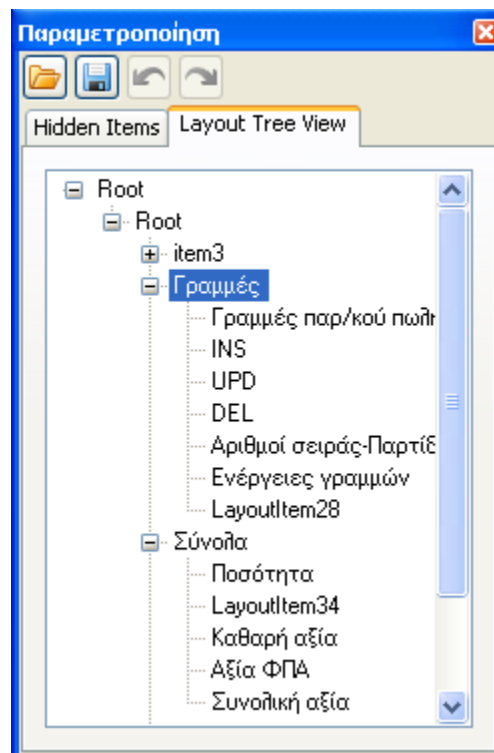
Παραμετροποίηση

Hidden Items
Layout Tree View

Root
Root
item3
Γραμμές
Γραμμές παρ/κού πωλ
INS
UPD
DEL
Αριθμοί σειράς-Παρτίδ
Ενέργειες γραμμών
LayoutItem28
Σύνολα
Ποσότητα
LayoutItem34
Καθαρή αξία
Αξία ΦΠΑ
Συνολική αξία